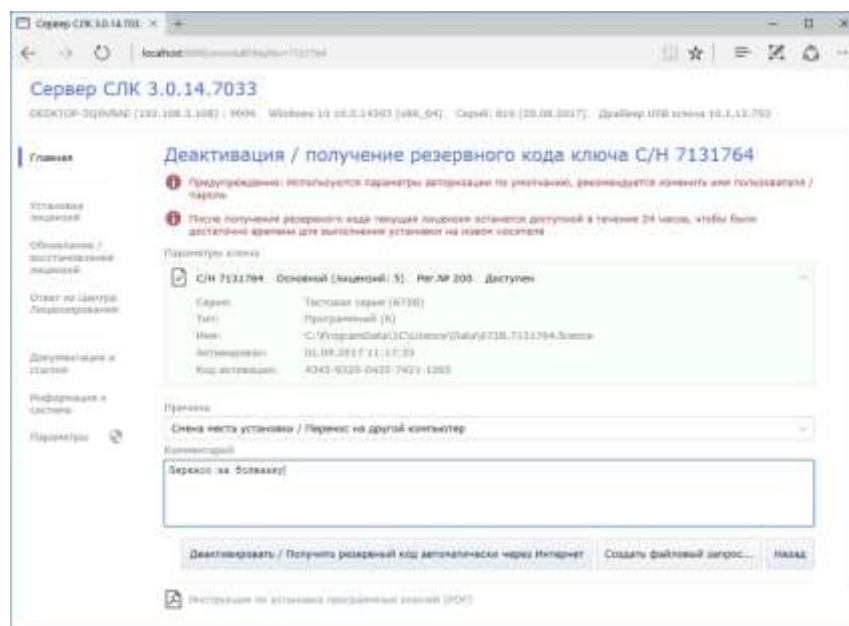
Сервер СЛК 3.0.14.7033 ×

localhost:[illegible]

Сервер СЛК 3.0.14.7033

DESKTOP-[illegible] (192.168.1.108) : 9099. Windows 10 10.0.14393 (x86_64). Серий: 816 (20.08.2017). Драйвер USB ключа 10.1.13.753

Главная

Установка лицензий

Обновление / восстановление лицензий

Ответ из Центра Лицензирования

Документация и статьи

Информация о системе

Параметры

Деактивация / получение резервного кода ключа С/Н 7131764

Предупреждение: Используются параметры авторизации по умолчанию, рекомендуется изменить имя пользователя / пароль

После получения резервного кода текущая лицензия останется доступной в течение 24 часов, чтобы было достаточно времени для выполнения установки на новом носителе

Параметры ключа

С/Н 7131764 Основной (лицензий: 5) Рег.№ 200 Доступен

| | |
|---|---|
| Серия: | Тестовая серия (6738) |
| Тип: | Программный (К) |
| Имя: | C:\ProgramData\1C\Licence\Data\6738.7131764.licence |
| Активирован: | 01.08.2017 11:17:33 |
| Код активации: | 4345-9329-0435-7421-1365 |

Причина

Смена места установки / Перенос на другой компьютер

Комментарий

Перенос на болванку!

Деактивировать / Получить резервный код автоматически через Интернет | Создать файловый запрос... | Назад

Инструкция по установке программных ключей (PDF)